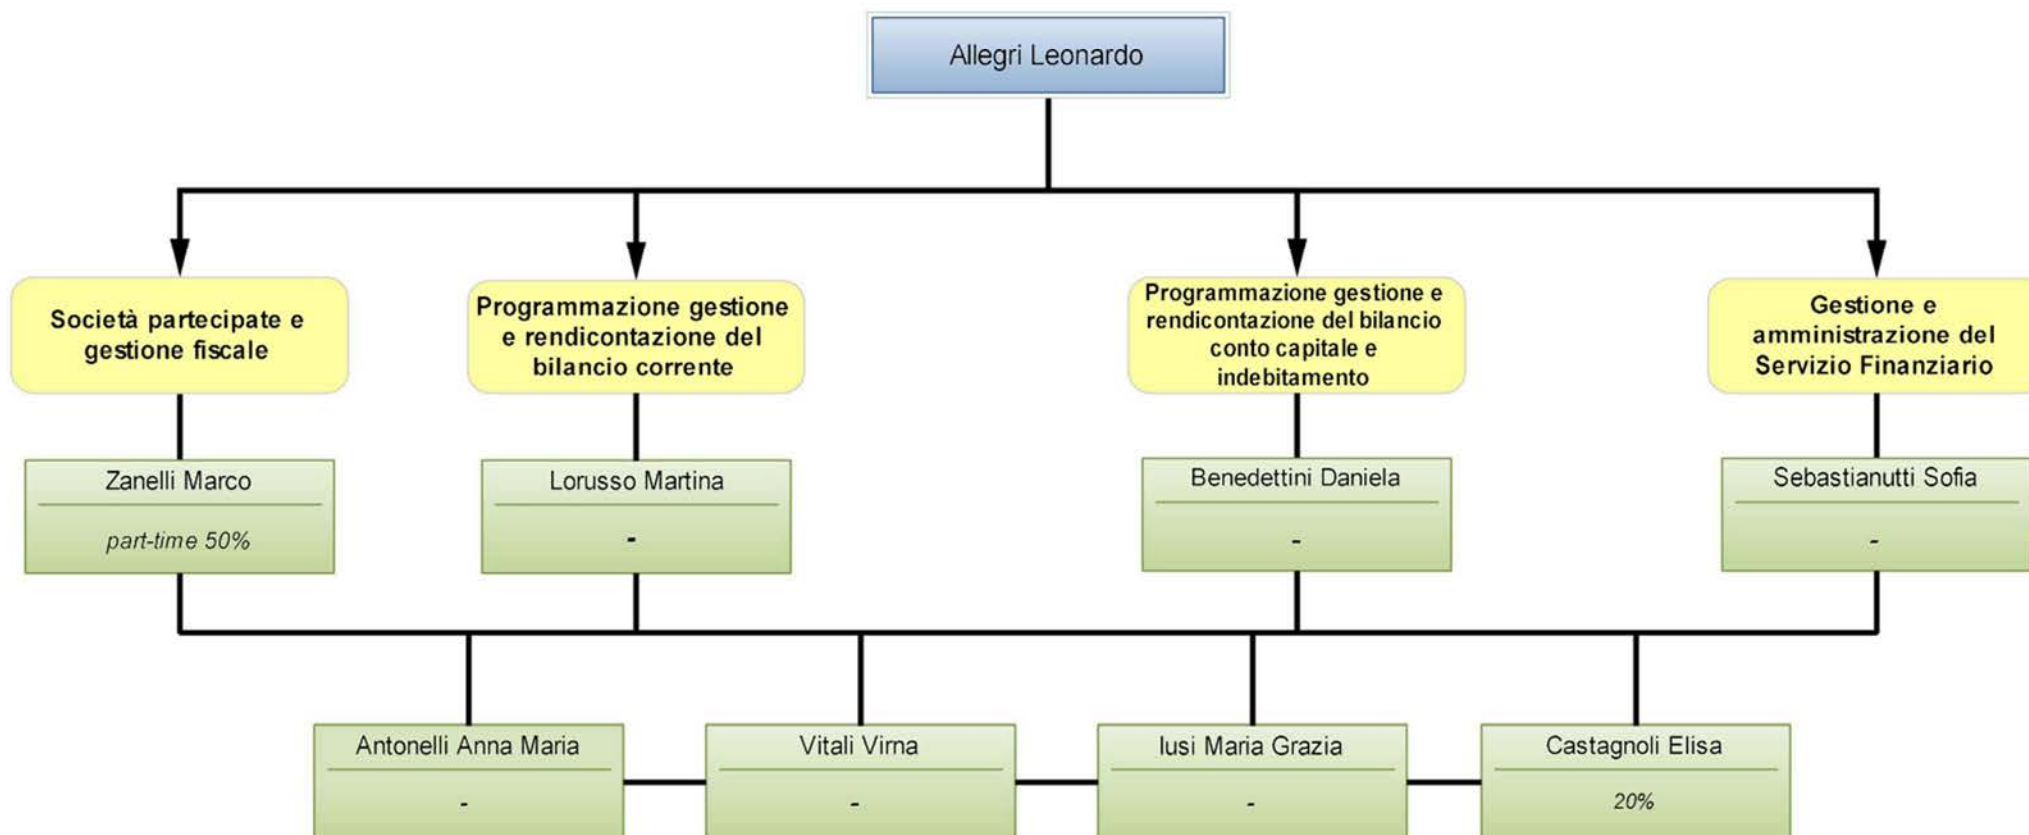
Allegri Leonardo

Società partecipate e gestione fiscale

Programmazione gestione e rendicontazione del bilancio corrente

Programmazione gestione e rendicontazione del bilancio conto capitale e indebitamento

Gestione e amministrazione del Servizio Finanziario

Zanelli Marco
part-time 50%

Lorusso Martina
-

Benedettini Daniela
-

Sebastianutti Sofia
-

Antonelli Anna Maria
-

Vitali Virna
-

Iusi Maria Grazia
-

Castagnoli Elisa
20%